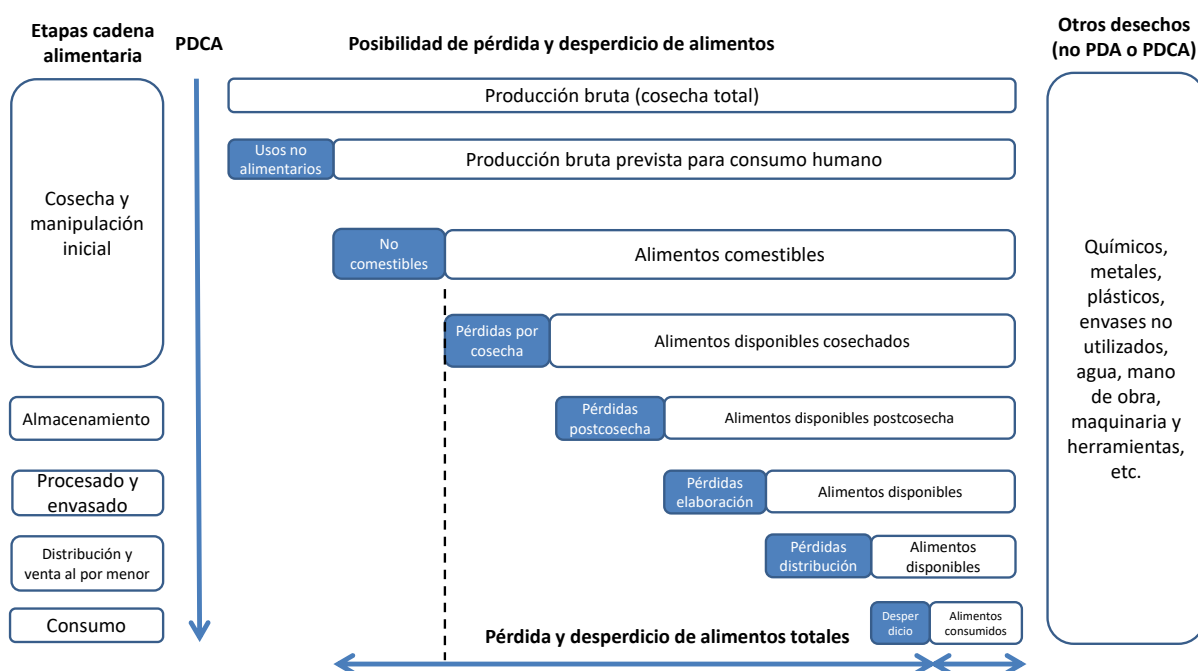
Etapas cadena alimentaria

PDCA

Posibilidad de pérdida y desperdicio de alimentos

Otros desechos (no PDA o PDCA)

Producción bruta (cosecha total)

Usos no alimentarios

Producción bruta prevista para consumo humano

Cosecha y manipulación inicial

No comestibles

Alimentos comestibles

Pérdidas por cosecha

Alimentos disponibles cosechados

Almacenamiento

Pérdidas postcosecha

Alimentos disponibles postcosecha

Procesado y envasado

Pérdidas elaboración

Alimentos disponibles

Distribución y venta al por menor

Pérdidas distribución

Alimentos disponibles

Consumo

Desper dicio

Alimentos consumidos

Pérdida y desperdicio de alimentos totales

Químicos, metales, plásticos, envases no utilizados, agua, mano de obra, maquinaria y herramientas, etc.